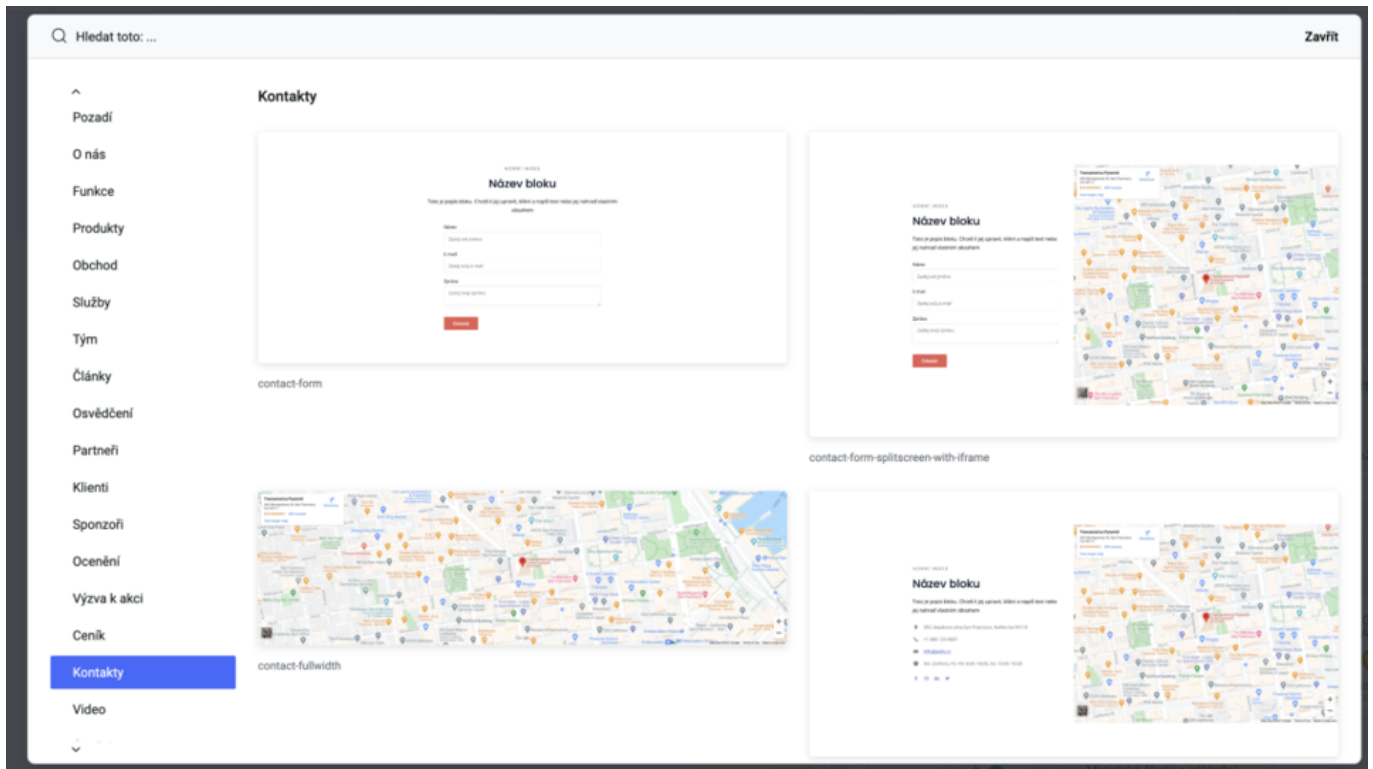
Hledat toto: ...

Zavřít

Pozadí
O nás
Funkce
Produkty
Obchod
Služby
Tým
Články
Osvědčení
Partneři
Klienti
Sponzoři
Ocenění
Výzva k akci
Ceník
Kontakty
Video

Kontakty

Název bloku

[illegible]

contact-form

Název bloku

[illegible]

contact-form-splitscreen-with-iframe

contact-fullwidth

Název bloku

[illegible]